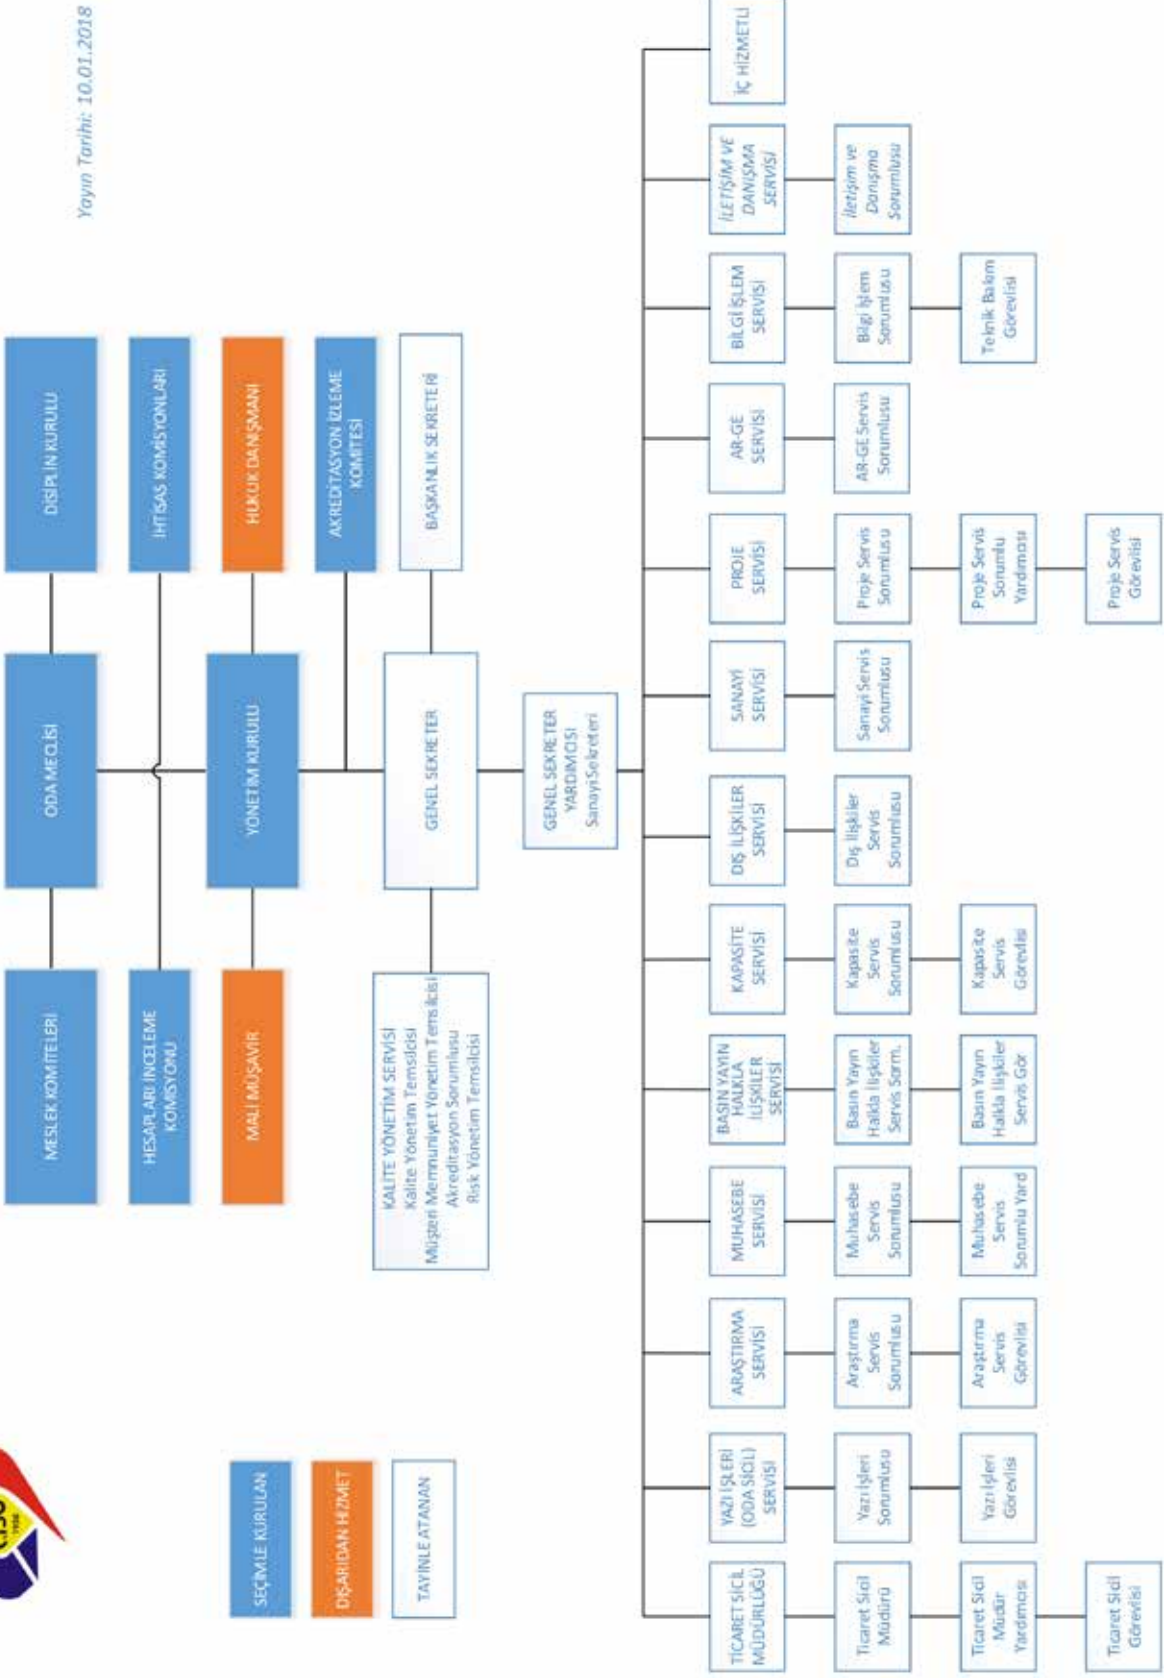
Yayın Tarihi: 10.01.2018

DİSİPLİN KURULU
ODA MECLİSİ
MESLEK KOMİTELERİ

İHTİSAS KOMİSYONLARI
HESAPLARI İNCELEME KOMİSYONU

HUKUK DANIŞMANI
YÖNETİM KURULU
MALİ MÜŞAVİR

AKREDİTASYON İZLEME KOMİTESİ

BAŞKANLIK SEKRETERİ
GENEL SEKRETER
KALİTE YÖNETİM SERVİSİ
Kalite Yönetim Temsilcisi
Müşteri Memnuniyet Yönetim Temsilcisi
Akreditasyon Sorumlusu
Risk Yönetim Temsilcisi

GENEL SEKRETER YARDIMCISI
Sanayi Sekreteri

SEÇİMLE KURULAN
DIŞARIDAN HİZMET
TAYİNLE ATANAN

İÇ HİZMETLİ

İLETİŞİM VE DANIŞMA SERVİSİ
İletişim ve Danışma Sorumlusu

BİLGİ İŞLEM SERVİSİ
Bilgi İşlem Sorumlusu
Teknik Bakım Görevlisi

AR-GE SERVİSİ
AR-GE Servis Sorumlusu

PROJE SERVİSİ
Proje Servis Sorumlusu
Proje Servis Sorumlu Yardımcısı
Proje Servis Görevlisi

SANAYİ SERVİSİ
Sanayi Servis Sorumlusu

DIŞ İLİŞKİLER SERVİSİ
Dış İlişkiler Servis Sorumlusu

KAPASİTE SERVİSİ
Kapasite Servis Sorumlusu
Kapasite Servis Görevlisi

BASIN YAYIN HALKLA İLİŞKİLER SERVİSİ
Basın Yayın Halkla İlişkiler Servis Sorm.
Basın Yayın Halkla İlişkiler Servis Gör.

MUHASEBE SERVİSİ
Muhasebe Servis Sorumlusu
Muhasebe Servis Sorumlu Yard.

ARAŞTIRMA SERVİSİ
Araştırma Servis Sorumlusu
Araştırma Servis Görevlisi

YAZI İŞLERİ (ODA SİCİL) SERVİSİ
Yazı İşleri Sorumlusu
Yazı İşleri Görevlisi

TİCARET SİCİL MÜDÜRLÜĞÜ
Ticaret Sicil Müdürü
Ticaret Sicil Müdür Yardımcısı
Ticaret Sicil Görevlisi